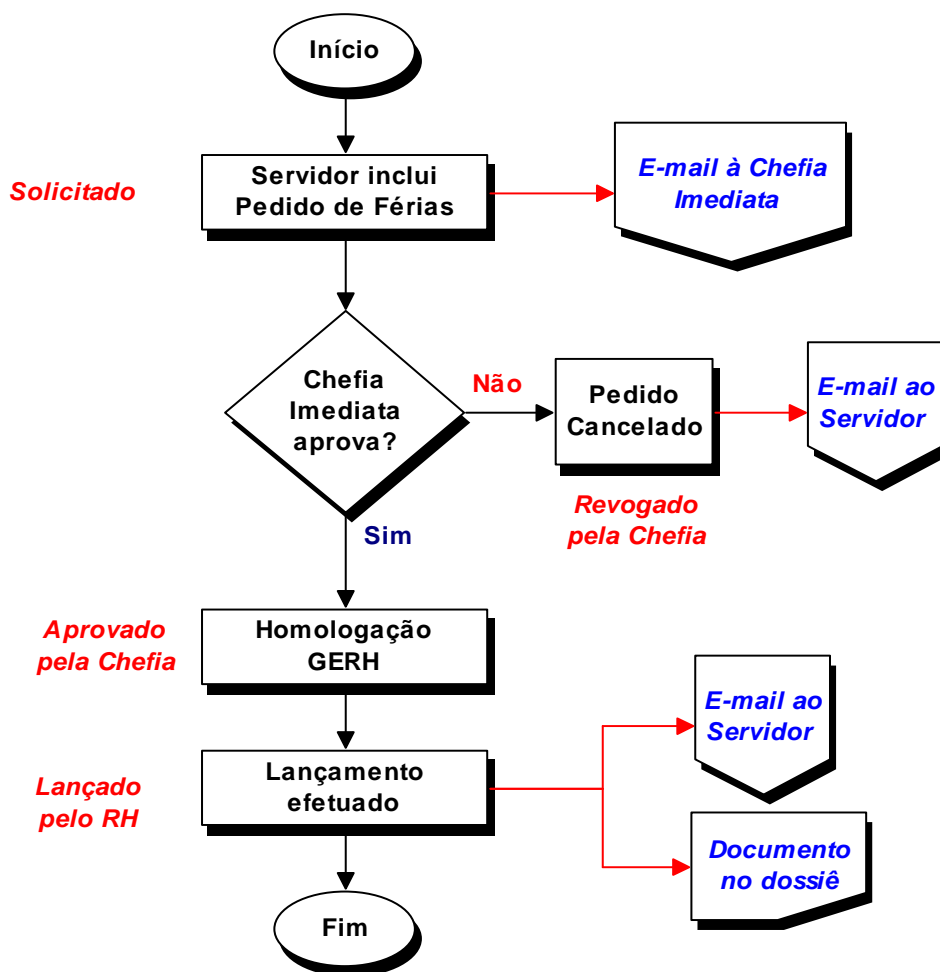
Início

Solicitado

Servidor inclui Pedido de Férias

E-mail à Chefia Imediata

Chefia Imediata aprova?

Não

Pedido Cancelado

E-mail ao Servidor

Revogado pela Chefia

Sim

Aprovado pela Chefia

Homologação GERH

Lançado pelo RH

Lançamento efetuado

E-mail ao Servidor

Documento no dossiê

Fim